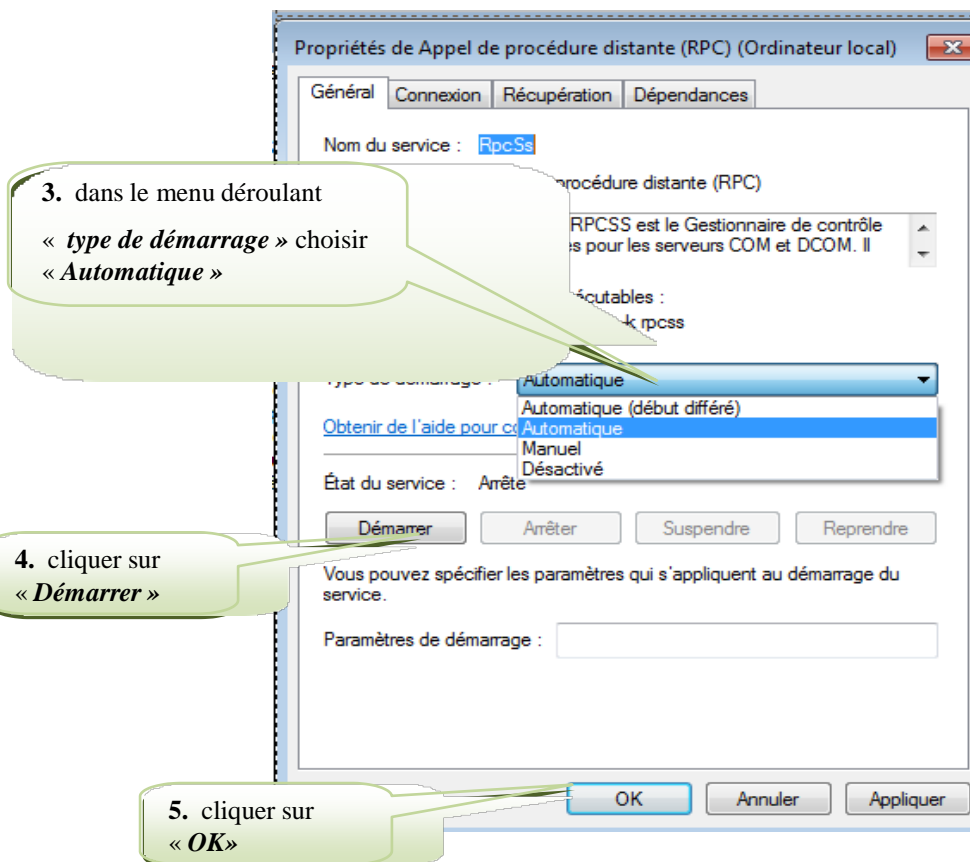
Propriétés de Appel de procédure distante (RPC) (Ordinateur local)

Général | Connexion | Récupération | Dépendances

Nom du service : RpcSs

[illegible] procédure distante (RPC)

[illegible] RPCSS est le Gestionnaire de contrôle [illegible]es pour les serveurs COM et DCOM. Il

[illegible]écutables :

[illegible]k rpcss

3. dans le menu déroulant

« *type de démarrage* » choisir « ***Automatique*** »

Type de démarrage : Automatique

Automatique (début différé)
Automatique
Manuel
Désactivé

Obtenir de l'aide pour co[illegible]

État du service : Arrêté

Démarrer | Arrêter | Suspendre | Reprendre

4. cliquer sur « ***Démarrer*** »

Vous pouvez spécifier les paramètres qui s'appliquent au démarrage du service.

Paramètres de démarrage :

OK | Annuler | Appliquer

5. cliquer sur « ***OK*** »